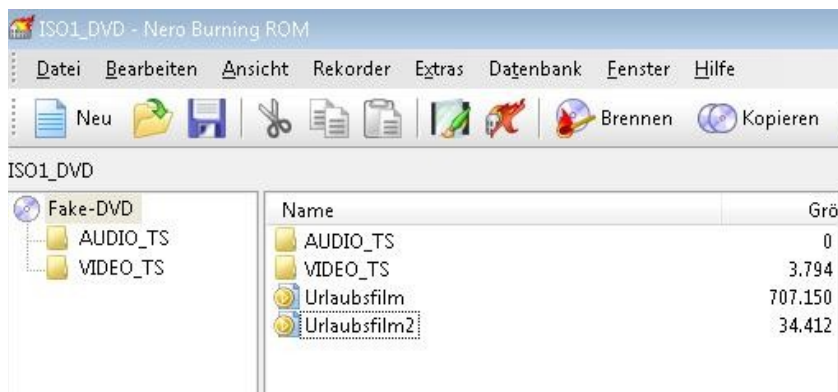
ISO1_DVD - Nero Burning ROM

Datei Bearbeiten Ansicht Rekorder Extras Datenbank Fenster Hilfe

Neu Brennen Kopieren

ISO1_DVD

Fake-DVD
AUDIO_TS
VIDEO_TS

| Name | Grö |
|---|---|
| AUDIO_TS | 0 |
| VIDEO_TS | 3.794 |
| Urlaubsfilm | 707.150 |
| Urlaubsfilm2 | 34.412 |